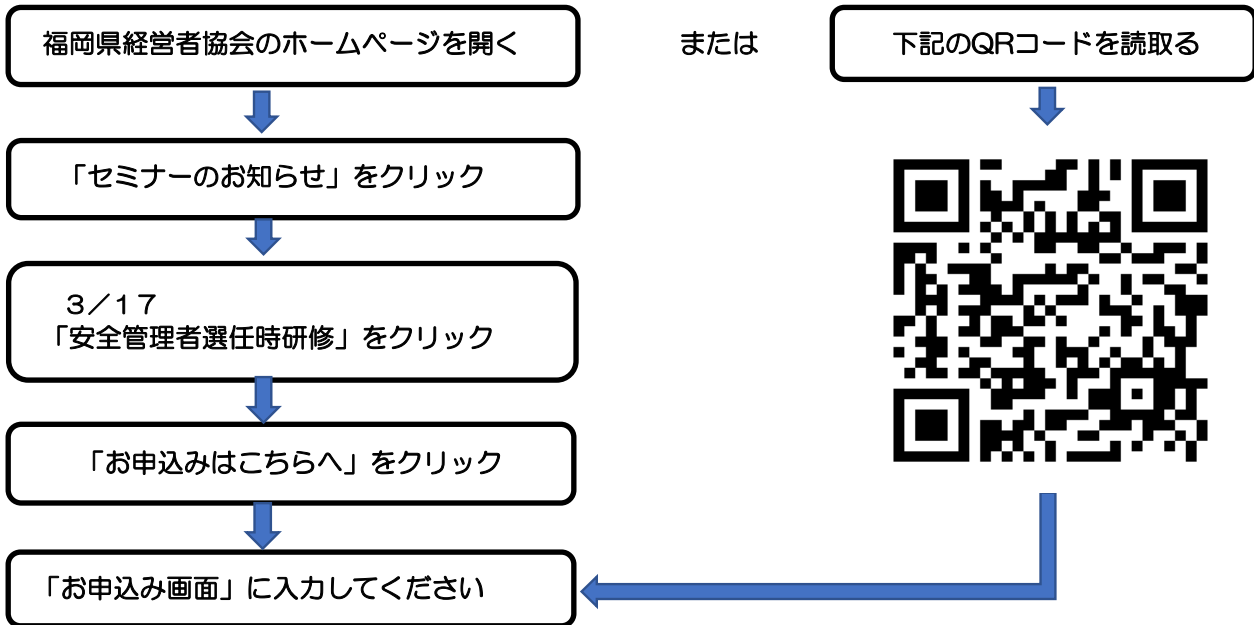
福岡県経営者協会のホームページを開く

または

下記のQRコードを読取る

「セミナーのお知らせ」をクリック

３／１７
「安全管理者選任時研修」をクリック

「お申込みはこちらへ」をクリック

「お申込み画面」に入力してください